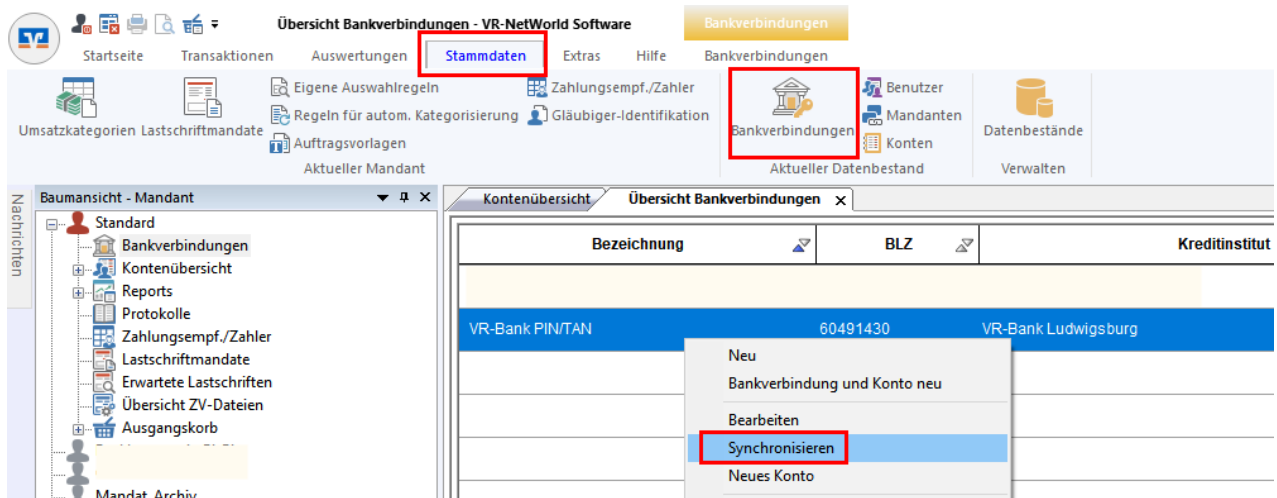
Übersicht Bankverbindungen - VR-NetWorld Software

Bankverbindungen

Startseite Transaktionen Auswertungen Stammdaten Extras Hilfe Bankverbindungen

Umsatzkategorien Lastschriftmandate Eigene Auswahlregeln Regeln für autom. Kategorisierung Auftragsvorlagen Zahlungsempf./Zahler Gläubiger-Identifikation

Aktueller Mandant

Bankverbindungen Benutzer Mandanten Konten

Aktueller Datenbestand

Datenbestände

Verwalten

Nachrichten

Baumansicht - Mandant

Standard
Bankverbindungen
Kontenübersicht
Reports
Protokolle
Zahlungsempf./Zahler
Lastschriftmandate
Erwartete Lastschriften
Übersicht ZV-Dateien
Ausgangskorb
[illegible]
Mandat_Archiv

Kontenübersicht Übersicht Bankverbindungen ×

| Bezeichnung | BLZ | Kreditinstitut |
|---|---|---|
| | | |
| VR-Bank PIN/TAN | 60491430 | VR-Bank Ludwigsburg |

Neu
Bankverbindung und Konto neu
Bearbeiten
Synchronisieren
Neues Konto